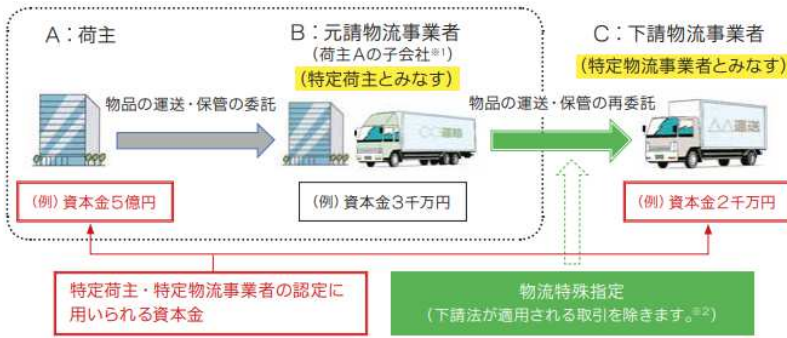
A：荷主

B：元請物流事業者
（荷主Aの子会社※1）
（特定荷主とみなす）

C：下請物流事業者
（特定物流事業者とみなす）

物品の運送・保管の委託

物品の運送・保管の再委託

〇〇運輸

△△運送

（例）資本金５億円

（例）資本金３千万円

（例）資本金２千万円

特定荷主・特定物流事業者の認定に用いられる資本金

物流特殊指定
（下請法が適用される取引を除きます。※2）